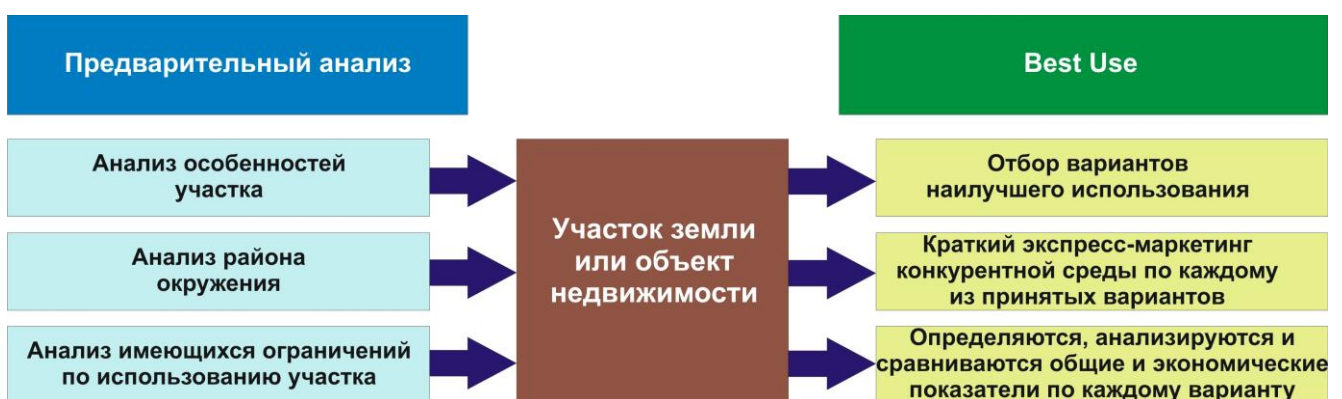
Предварительный анализ

Best Use

Анализ особенностей участка

Анализ района окружения

Анализ имеющихся ограничений по использованию участка

Участок земли или объект недвижимости

Отбор вариантов наилучшего использования

Краткий экспресс-маркетинг конкурентной среды по каждому из принятых вариантов

Определяются, анализируются и сравниваются общие и экономические показатели по каждому варианту